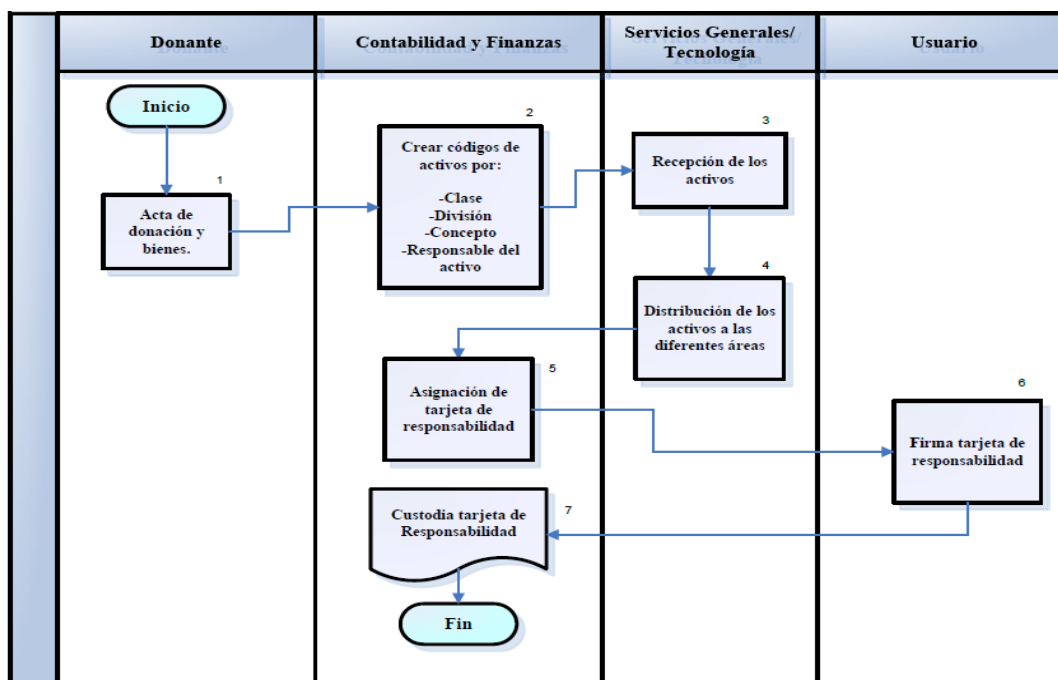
Donante

Contabilidad y Finanzas

Servicios Generales/ Tecnología

Usuario

Inicio

1

Acta de donación y bienes.

2

Crear códigos de activos por:

-Clase
-División
-Concepto
-Responsable del activo

3

Recepción de los activos

4

Distribución de los activos a las diferentes áreas

5

Asignación de tarjeta de responsabilidad

6

Firma tarjeta de responsabilidad

7

Custodia tarjeta de Responsabilidad

Fin